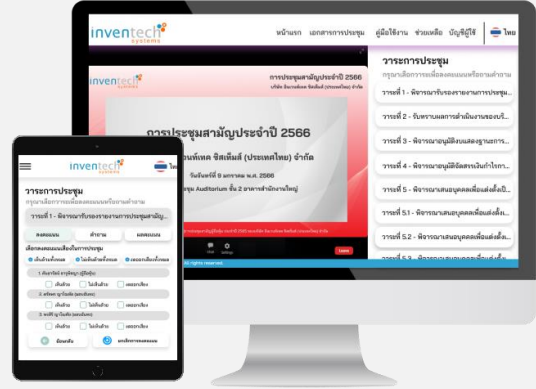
inventech systems

หน้าแรก เอกสารการประชุม คู่มือใช้งาน ช่วยเหลือ บัญชีผู้ใช้ ไทย

inventech systems

การประชุมสามัญประจำปี 2566

การประชุมสามัญประจำปี 2566
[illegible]นท์เทค ซิสเต็มส์ (ประเทศไทย) จำกัด
วันจันทร์ที่ 9 มกราคม พ.ศ. 2566
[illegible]ชุม Auditorium ชั้น 2 อาคาร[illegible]

วาระการประชุม
กรุณาเลือกวาระเพื่อลงคะแนนหรือถามคำถาม

วาระที่ 1 - พิจารณารับรองรายงานการประชุม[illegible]
วาระที่ 2 - รับทราบผลการดำเนินงานของบ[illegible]
วาระที่ 3 - พิจารณาอนุมัติงบแสดงฐานการ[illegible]
วาระที่ 4 - พิจารณาอนุมัติจัดสรรเงินกำไรก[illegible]
วาระที่ 5 - พิจารณาเสนอบุคคลเพื่อแต่งตั้ง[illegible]
วาระที่ 5.1 - พิจารณาเสนอบุคคลเพื่อแต่งตั้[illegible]
วาระที่ 5.2 - พิจารณาเสนอบุคคลเพื่อแต่งตั้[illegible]
วาระที่ 5.3 - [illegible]

inventech systems
ไทย

วาระการประชุม
กรุณาเลือกวาระเพื่อลงคะแนนหรือถามคำถาม
วาระที่ 1 - พิจารณารับรองรายงานการประชุมสามั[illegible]
ลงคะแนน คำถาม ผลคะแนน
เลือกลงคะแนนเสียงกับการประชุม
เห็นด้วยทั้งหมด ไม่เห็นด้วยทั้งหมด งดออกเสียงทั้งหมด
1. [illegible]
เห็นด้วย ไม่เห็นด้วย งดออกเสียง
2. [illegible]
เห็นด้วย ไม่เห็นด้วย งดออกเสียง
3. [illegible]
เห็นด้วย ไม่เห็นด้วย งดออกเสียง
ยืนยันคะแนน ยกเลิกการลงคะแนน